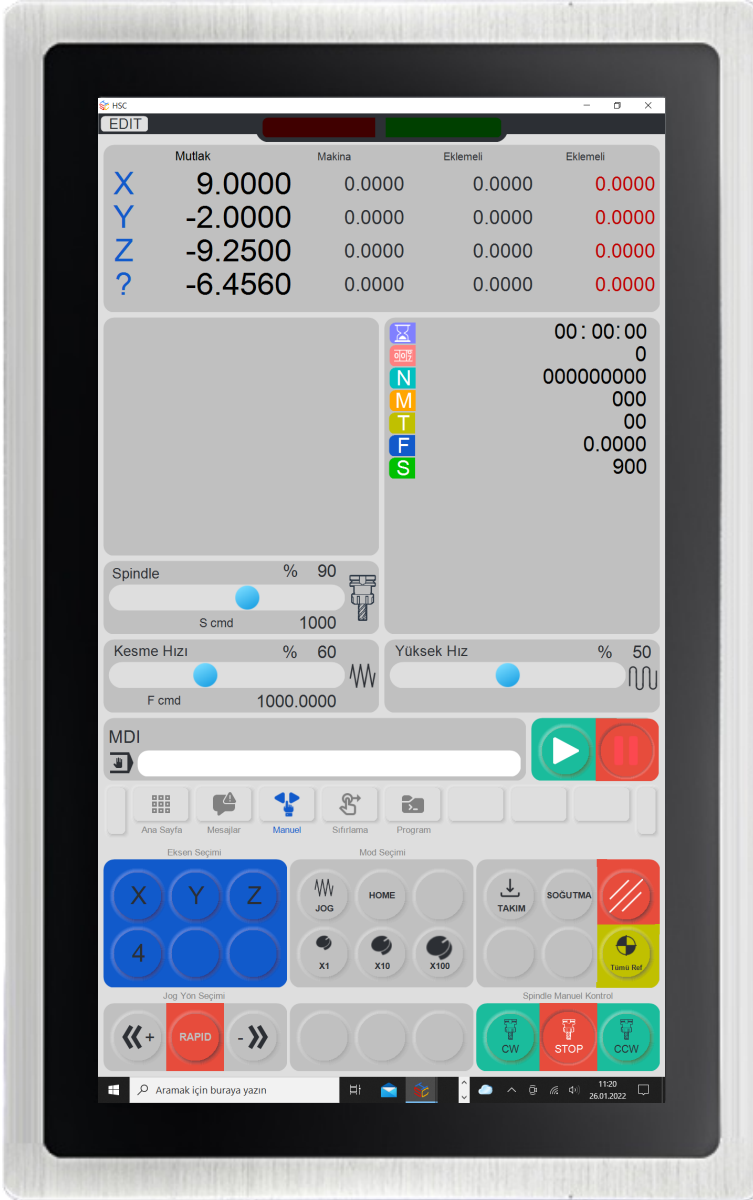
HSC

EDIT

| | Mutlak | Makina | Eklemeli | Eklemeli |
|---|---|---|---|---|
| X | 9.0000 | 0.0000 | 0.0000 | 0.0000 |
| Y | -2.0000 | 0.0000 | 0.0000 | 0.0000 |
| Z | -9.2500 | 0.0000 | 0.0000 | 0.0000 |
| ? | -6.4560 | 0.0000 | 0.0000 | 0.0000 |

00:00:00
0
N 000000000
M 000
T 00
F 0.0000
S 900

Spindle % 90
S cmd 1000

Kesme Hızı % 60
F cmd 1000.0000

Yüksek Hız % 50

MDI

Ana Sayfa
Mesajlar
Manuel
Sıfırlama
Program

Eksen Seçimi
X Y Z
4

Mod Seçimi
JOG
HOME
X1
X10
X100

TAKIM
SOĞUTMA
Tümü Ref

Jog Yön Seçimi
+
RAPID
-

Spindle Manuel Kontrol
CW
STOP
CCW

Aramak için buraya yazın
11:20
26.01.2022